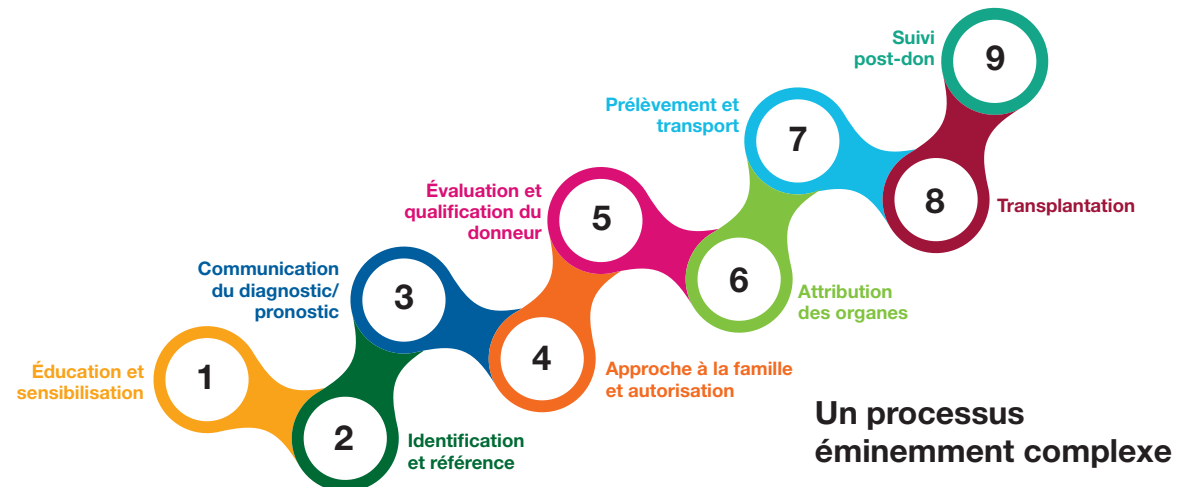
Éducation et sensibilisation
1
2
Identification et référence
Communication du diagnostic/ pronostic
3
4
Approche à la famille et autorisation
Évaluation et qualification du donneur
5
6
Attribution des organes
Prélèvement et transport
7
8
Transplantation
Suivi post-don
9

Un processus éminemment complexe